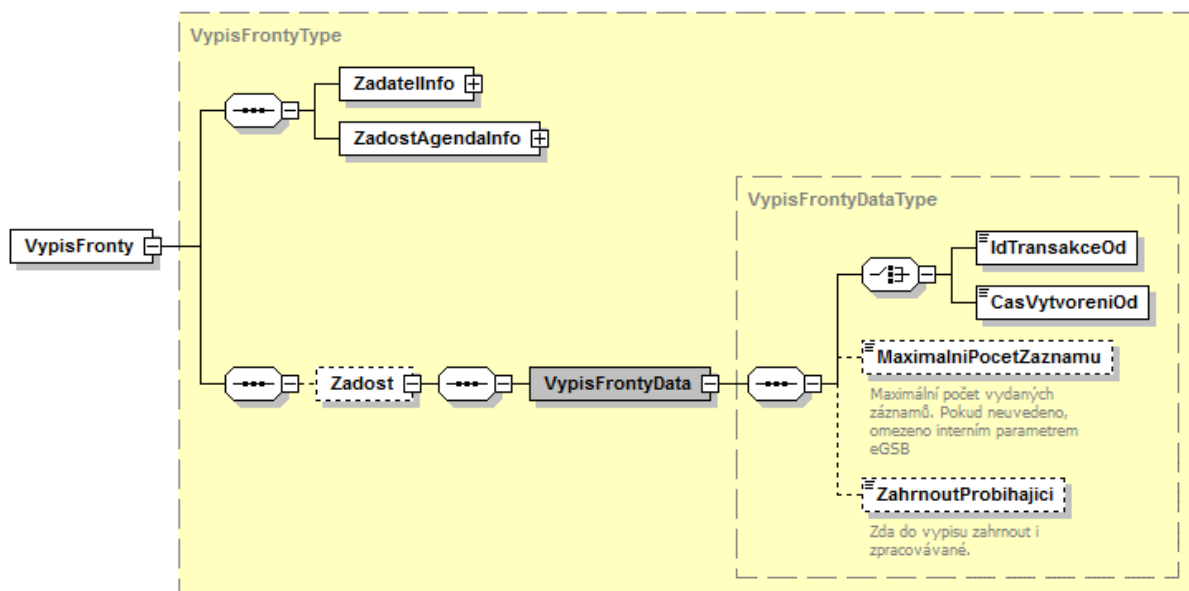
VypisFrontyType

ZadatelInfo

ZadostAgendaInfo

VypisFronty

VypisFrontyDataType

IdTransakceOd

CasVytvoreniOd

Zadost

VypisFrontyData

MaximalniPocetZaznamu

Maximální počet vydaných záznamů. Pokud neuvedeno, omezeno interním parametrem eGSB

ZahrnoutProbihajici

Zda do vypisu zahrnout i zpracovávané.